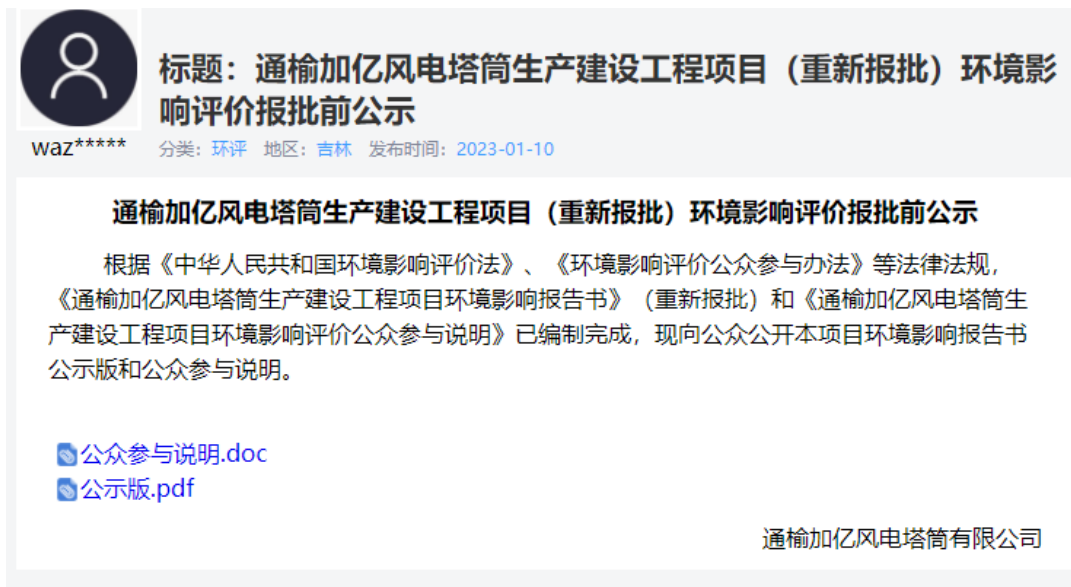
waz*****

标题：通榆加亿风电塔筒生产建设工程项目（重新报批）环境影响评价报批前公示

分类：环评 地区：吉林 发布时间：2023-01-10

通榆加亿风电塔筒生产建设工程项目（重新报批）环境影响评价报批前公示

根据《中华人民共和国环境影响评价法》、《环境影响评价公众参与办法》等法律法规，《通榆加亿风电塔筒生产建设工程项目环境影响报告书》（重新报批）和《通榆加亿风电塔筒生产建设工程项目环境影响评价公众参与说明》已编制完成，现向公众公开本项目环境影响报告书公示版和公众参与说明。

公众参与说明.doc
公示版.pdf

通榆加亿风电塔筒有限公司